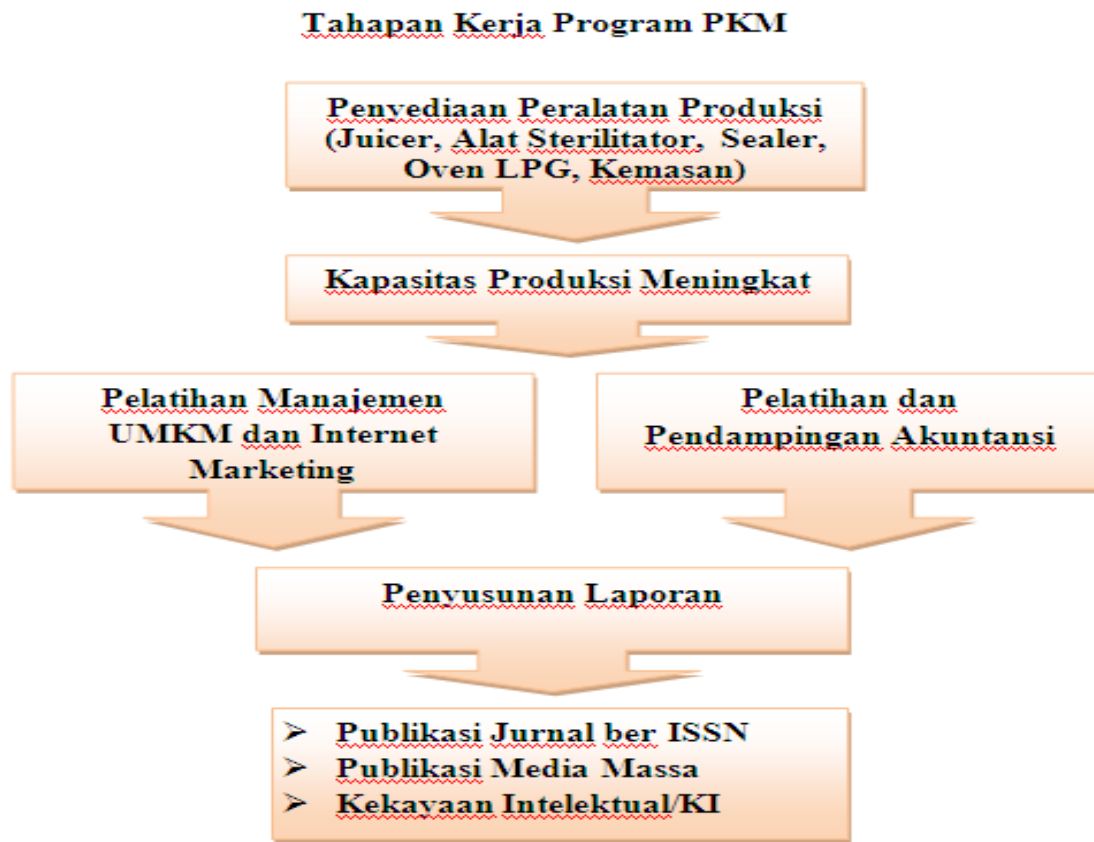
Tahapan Kerja Program PKM

Penyediaan Peralatan Produksi (Juicer, Alat Sterilitator, Sealer, Oven LPG, Kemasan)

Kapasitas Produksi Meningkat

Pelatihan Manajemen UMKM dan Internet Marketing

Pelatihan dan Pendampingan Akuntansi

Penyusunan Laporan

➢ Publikasi Jurnal ber ISSN
➢ Publikasi Media Massa
➢ Kekayaan Intelektual/KI